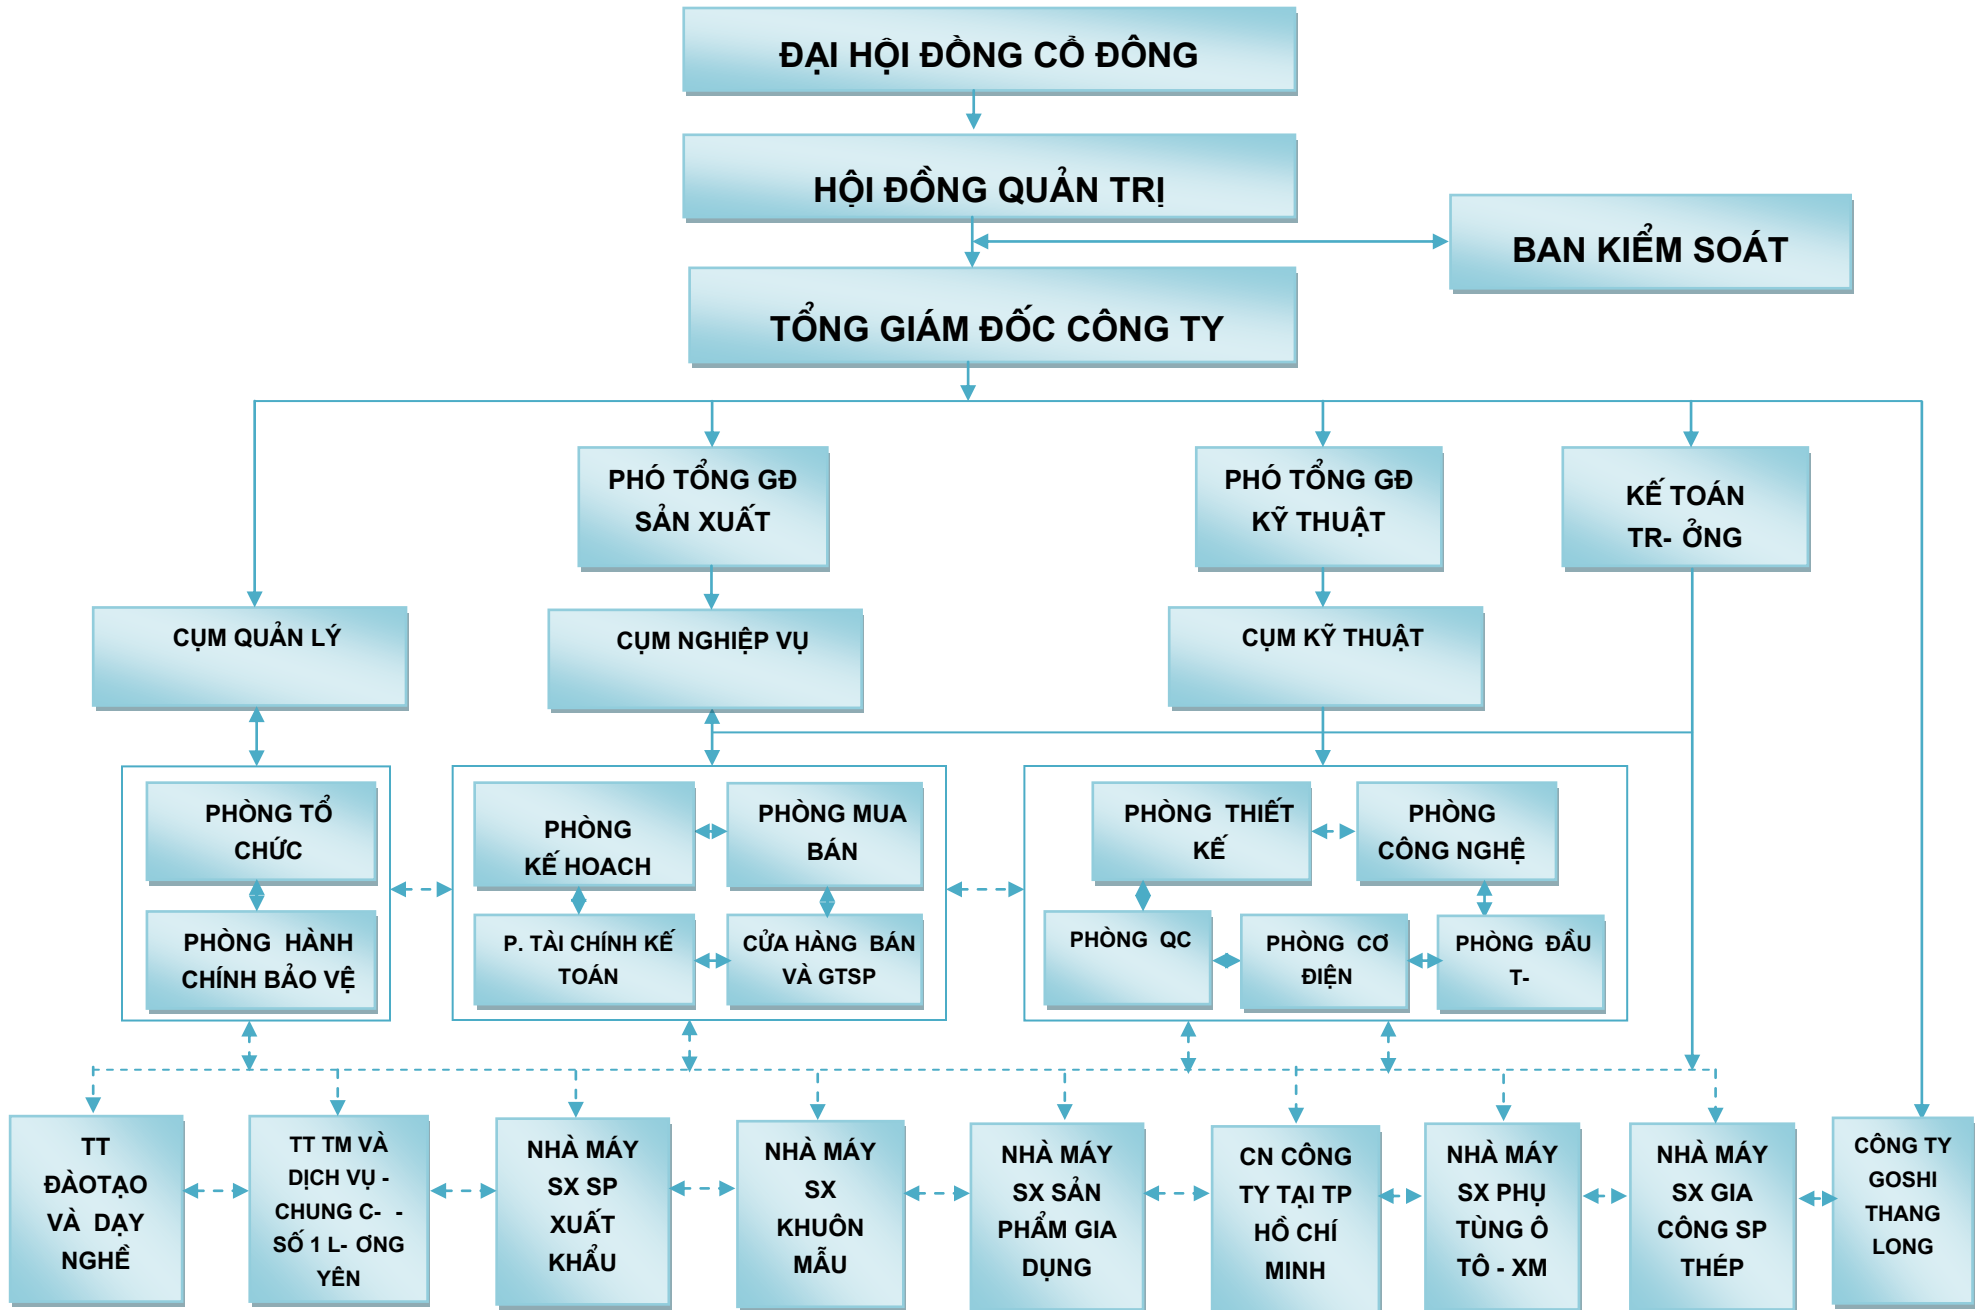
ĐẠI HỘI ĐỒNG CỔ ĐÔNG

HỘI ĐỒNG QUẢN TRỊ

BAN KIỂM SOÁT

TỔNG GIÁM ĐỐC CÔNG TY

PHÓ TỔNG GĐ SẢN XUẤT

PHÓ TỔNG GĐ KỸ THUẬT

KẾ TOÁN TR- ỞNG

CỤM QUẢN LÝ

CỤM NGHIỆP VỤ

CỤM KỸ THUẬT

PHÒNG TỔ CHỨC

PHÒNG HÀNH CHÍNH BẢO VỆ

PHÒNG KẾ HOACH

PHÒNG MUA BÁN

P. TÀI CHÍNH KẾ TOÁN

CỬA HÀNG BÁN VÀ GTSP

PHÒNG THIẾT KẾ

PHÒNG CÔNG NGHỆ

PHÒNG QC

PHÒNG CƠ ĐIỆN

PHÒNG ĐẦU T-

TT ĐÀOTẠO VÀ DẠY NGHỀ

TT TM VÀ DỊCH VỤ - CHUNG C- - SỐ 1 L- ƠNG YÊN

NHÀ MÁY SX SP XUẤT KHẨU

NHÀ MÁY SX KHUÔN MẪU

NHÀ MÁY SX SẢN PHẨM GIA DỤNG

CN CÔNG TY TẠI TP HỒ CHÍ MINH

NHÀ MÁY SX PHỤ TÙNG Ô TÔ - XM

NHÀ MÁY SX GIA CÔNG SP THÉP

CÔNG TY GOSHI THANG LONG